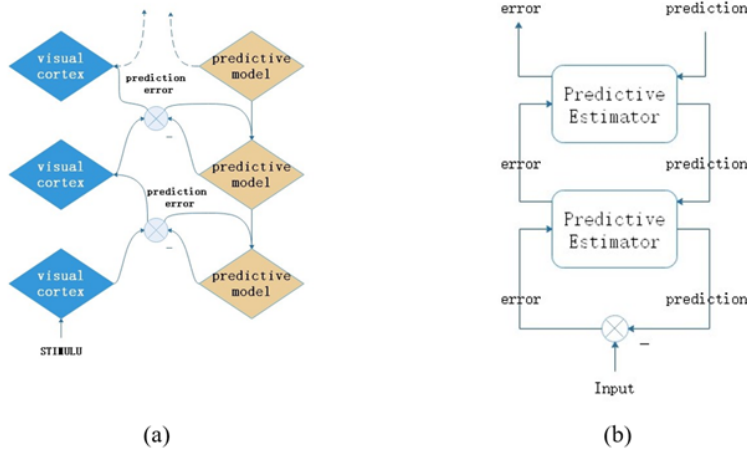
visual cortex

predictive model

prediction error

–

visual cortex

predictive model

prediction error

–

visual cortex

predictive model

STIMULU

(a)

error

prediction

Predictive Estimator

error

prediction

Predictive Estimator

error

prediction

–

Input

(b)